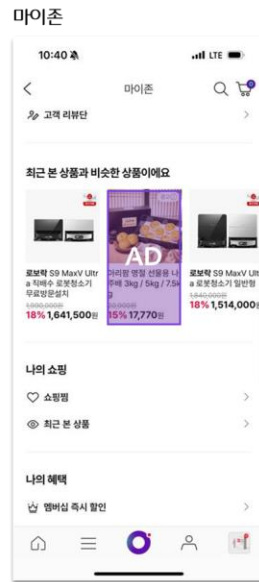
마이존

10:40

LTE

마이존

고객 리뷰단

최근 본 상품과 비슷한 상품이에요

로보락 S9 MaxV Ultra 직배송 로봇청소기 무료방문설치

1,999,000

18% 1,641,500원

AD

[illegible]라향 명절 선물용 나주배 3kg / 5kg / 7.5kg

20,900

15% 17,770원

로보락 S9 MaxV Ultra 로봇청소기 일반형

1,840,000

18% 1,514,000원

나의 쇼핑

쇼핑찜

최근 본 상품

나의 혜택

멤버십 즉시 할인